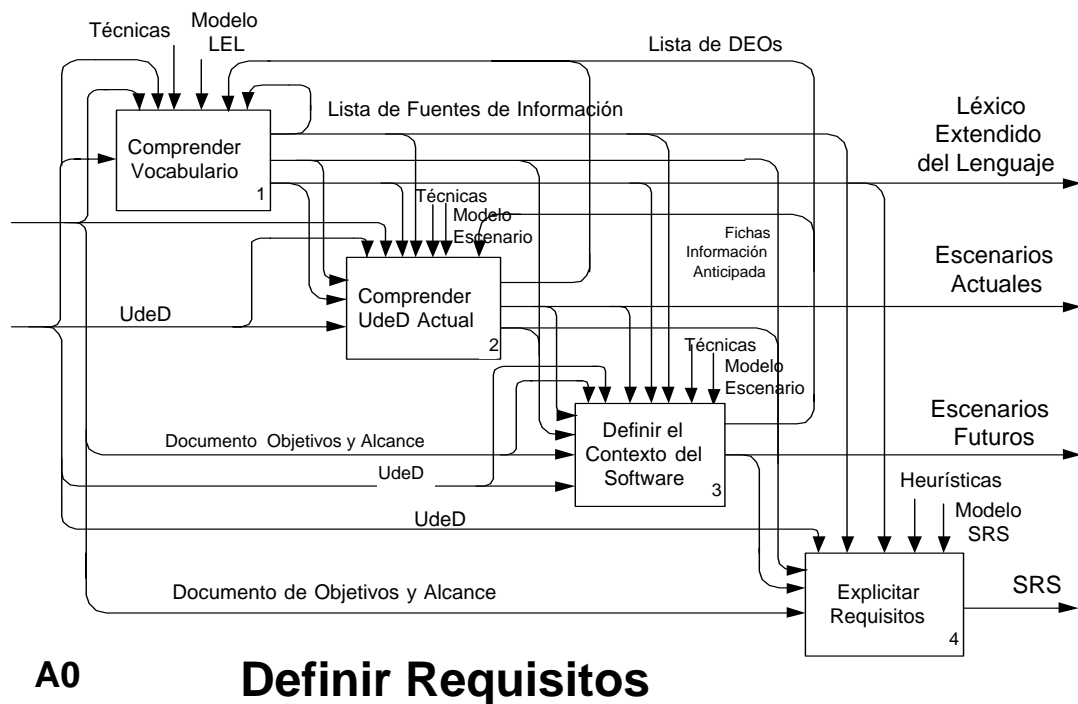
Técnicas

Modelo LEL

Lista de DEOs

Lista de Fuentes de Información

Léxico Extendido del Lenguaje

Comprender Vocabulario

1

Técnicas

Modelo Escenario

Fichas Información Anticipada

Escenarios Actuales

UdeD

Comprender UdeD Actual

2

Técnicas

Modelo Escenario

Escenarios Futuros

Documento Objetivos y Alcance

Definir el Contexto del Software

3

UdeD

Heurísticas

Modelo SRS

UdeD

SRS

Documento de Objetivos y Alcance

Explicitar Requisitos

4

A0

Definir Requisitos